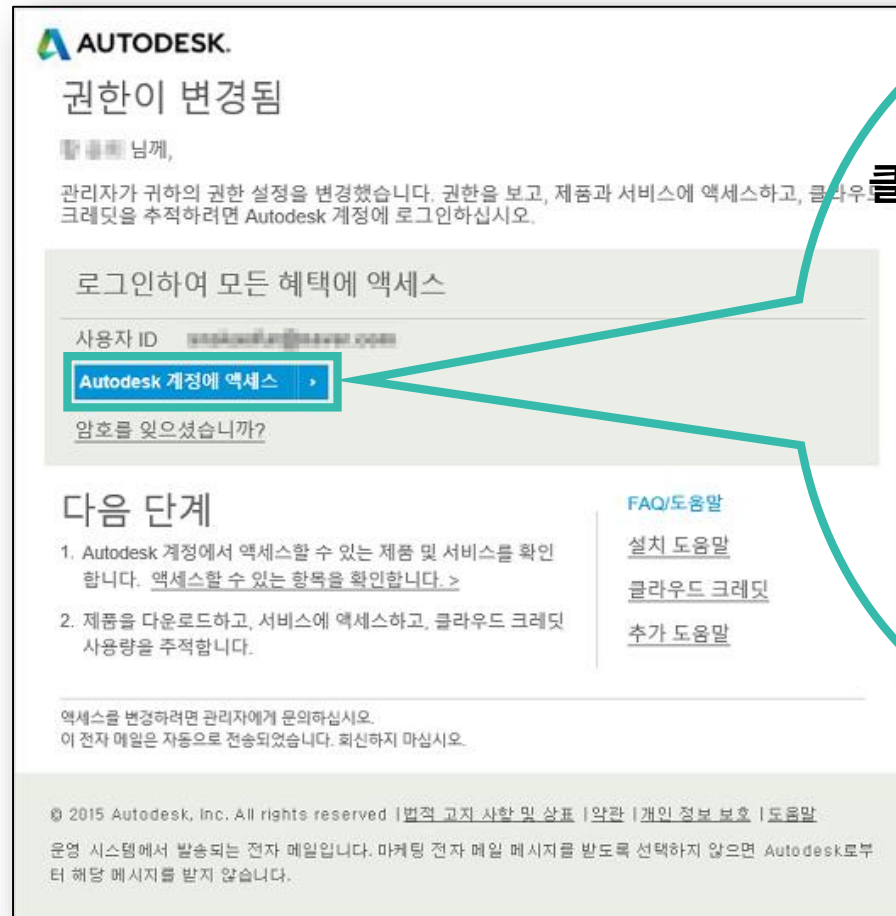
AUTODESK.

권한이 변경됨

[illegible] 님께,

관리자가 귀하의 권한 설정을 변경했습니다. 권한을 보고, 제품과 서비스에 액세스하고, 클라우드 크레딧을 추적하려면 Autodesk 계정에 로그인하십시오.

클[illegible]

로그인하여 모든 혜택에 액세스

사용자 ID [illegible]

Autodesk 계정에 액세스 ›

암호를 잊으셨습니까?

다음 단계

1. Autodesk 계정에서 액세스할 수 있는 제품 및 서비스를 확인합니다. 액세스할 수 있는 항목을 확인합니다. >

2. 제품을 다운로드하고, 서비스에 액세스하고, 클라우드 크레딧 사용량을 추적합니다.

FAQ/도움말

설치 도움말

클라우드 크레딧

추가 도움말

액세스를 변경하려면 관리자에게 문의하십시오.
이 전자 메일은 자동으로 전송되었습니다. 회신하지 마십시오.

© 2015 Autodesk, Inc. All rights reserved | 법적 고지 사항 및 상표 | 약관 | 개인 정보 보호 | 도움말

운영 시스템에서 발송되는 전자 메일입니다. 마케팅 전자 메일 메시지를 받도록 선택하지 않으면 Autodesk로부터 해당 메시지를 받지 않습니다.